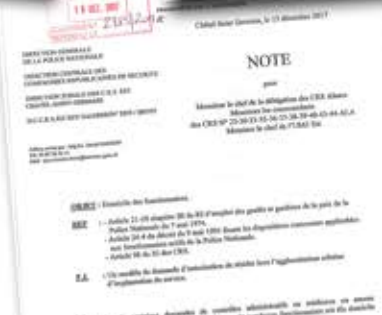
14 DEC 2017

Châtel-Saint-Germain, le 13 décembre 2017

DIRECTION GENERALE DE LA POLICE NATIONALE

DIRECTION CENTRALE DES COMPAGNIES REPUBLICAINES DE SECURITE

NOTE

pour

Monsieur le chef de la délégation des CRS Alsace
Messieurs les commandants
des CRS N° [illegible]
Monsieur le chef de l'UMZ Est

OBJET : Domicile des fonctionnaires.

REF : - Article 21 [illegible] de la Police Nationale du 7 août 1974.
- Article 24 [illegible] du décret du 9 mai 1995 fixant les dispositions communes applicables aux fonctionnaires actifs de la Police Nationale.
- Article 98 du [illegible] des CRS.

P.J. : Un modèle de demande d'autorisation de résider hors l'agglomération urbaine d'implantation du service.

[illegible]